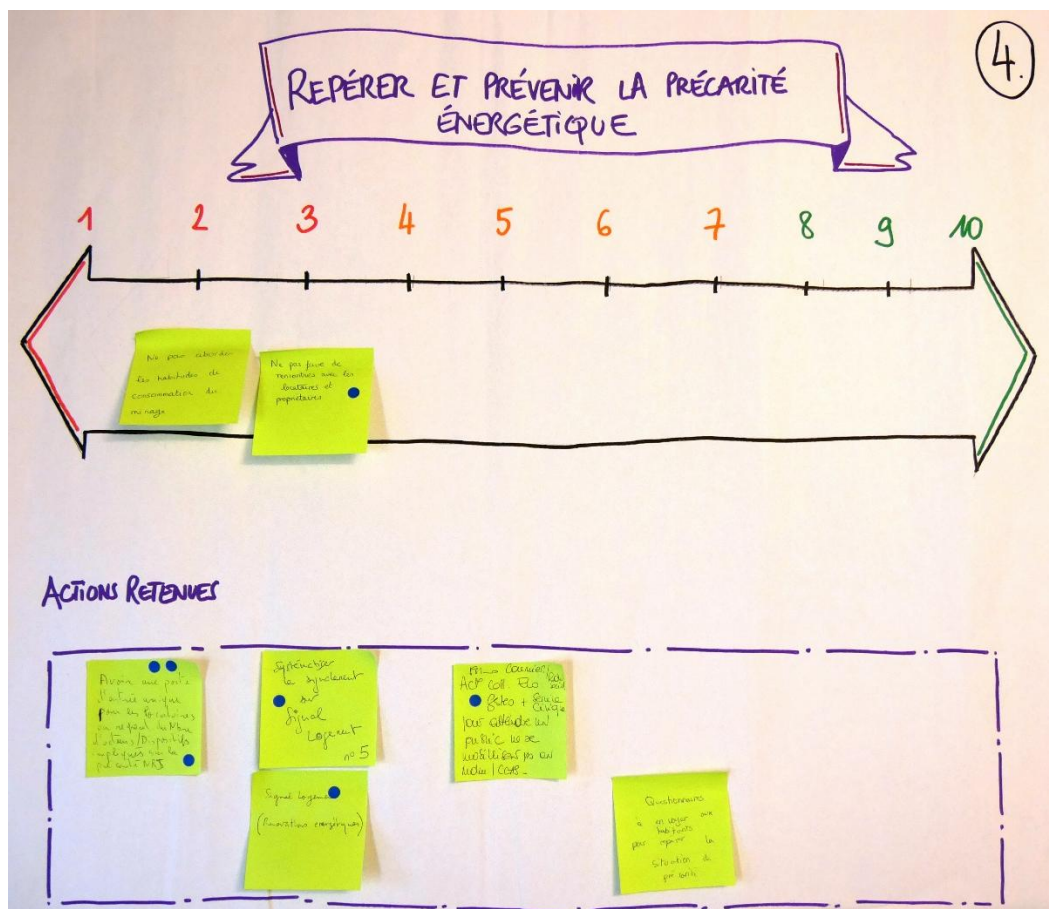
REPÉRER ET PRÉVENIR LA PRÉCARITÉ ÉNERGÉTIQUE

4.

1 2 3 4 5 6 7 8 9 10

Ne pas aborder les habitudes de consommation du ménage

Ne pas faire de rencontres avec les locataires et propriétaires

ACTIONS RETENUES

Avoir une porte d'entrée unique pour les travailleurs en refus de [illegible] d'actions / Dispositifs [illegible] sur la précarité NRJ

Systématiser le signalement sur Signal Logement n° 5

Signal logement (Rénovation énergétique)

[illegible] Action coll. Éco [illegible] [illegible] + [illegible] pour atteindre un public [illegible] mobilisé par un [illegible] / CCAS.

Questionnaire à envoyer aux habitants pour repérer la situation de précarité